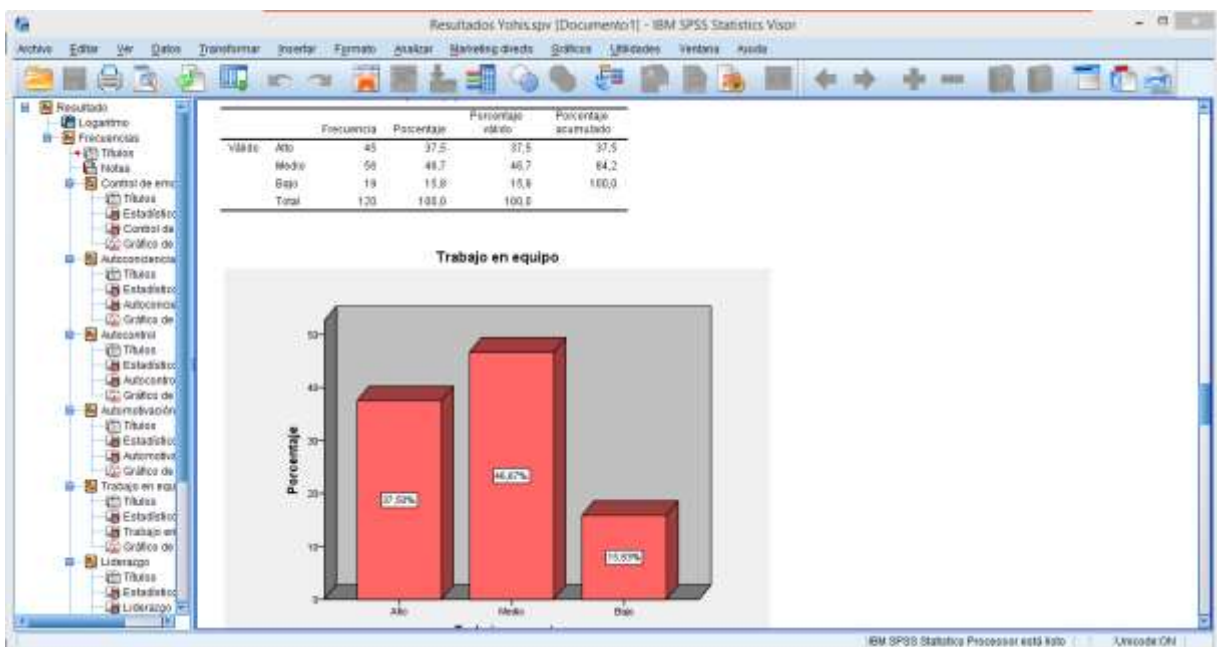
Resultados Yohis.spv [Documento1] - IBM SPSS Statistics Visor

Archivo Editar Ver Datos Transformar Insertar Formato Analizar Marketing directo Gráficos Utilidades Ventana Ayuda

Resultado
Logaritmo
Frecuencias
Títulos
Notas
Control de emo
Títulos
Estadísticos
Control de
Gráfico de
Autoconciencia
Títulos
Estadísticos
Autoconcie
Gráfica de
Autocontrol
Títulos
Estadísticos
Autocontro
Gráfico de
Automotivación
Títulos
Estadísticos
Automotiva
Gráfico de
Trabajo en equ
Títulos
Estadísticos
Trabajo en
Gráfico de
Liderazgo
Títulos
Estadísticos
Liderazgo

| | | Frecuencia | Porcentaje | Porcentaje válido | Porcentaje acumulado |
|---|---|---|---|---|---|
| Válido | Alto | 45 | 37,5 | 37,5 | 37,5 |
| | Medio | 56 | 46,7 | 46,7 | 84,2 |
| | Bajo | 19 | 15,8 | 15,8 | 100,0 |
| | Total | 120 | 100,0 | 100,0 | |

Trabajo en equipo

Porcentaje
50
40
30
20
10
0
37,50%
46,67%
15,83%
Alto
Medio
Bajo

IBM SPSS Statistics Processor está listo
Unicode:ON